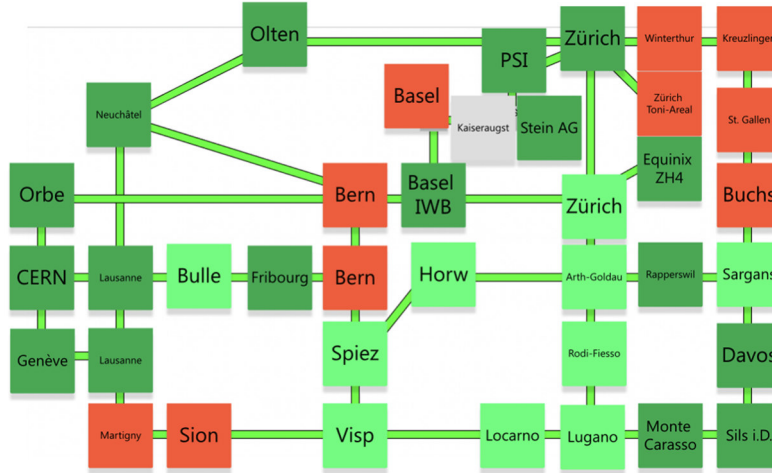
Olten

PSI

Zürich

Winterthur

Kreuzlingen

Neuchâtel

Basel

Kaiseraugst

Stein AG

Zürich Toni-Areal

St. Gallen

Equinix ZH4

Orbe

Bern

Basel IWB

Zürich

Buchs

CERN

Lausanne

Bulle

Fribourg

Bern

Horw

Arth-Goldau

Rapperswil

Sargans

Genève

Lausanne

Spiez

Rodi-Fiesso

Davos

Martigny

Sion

Visp

Locarno

Lugano

Monte Carasso

Sils i.D.